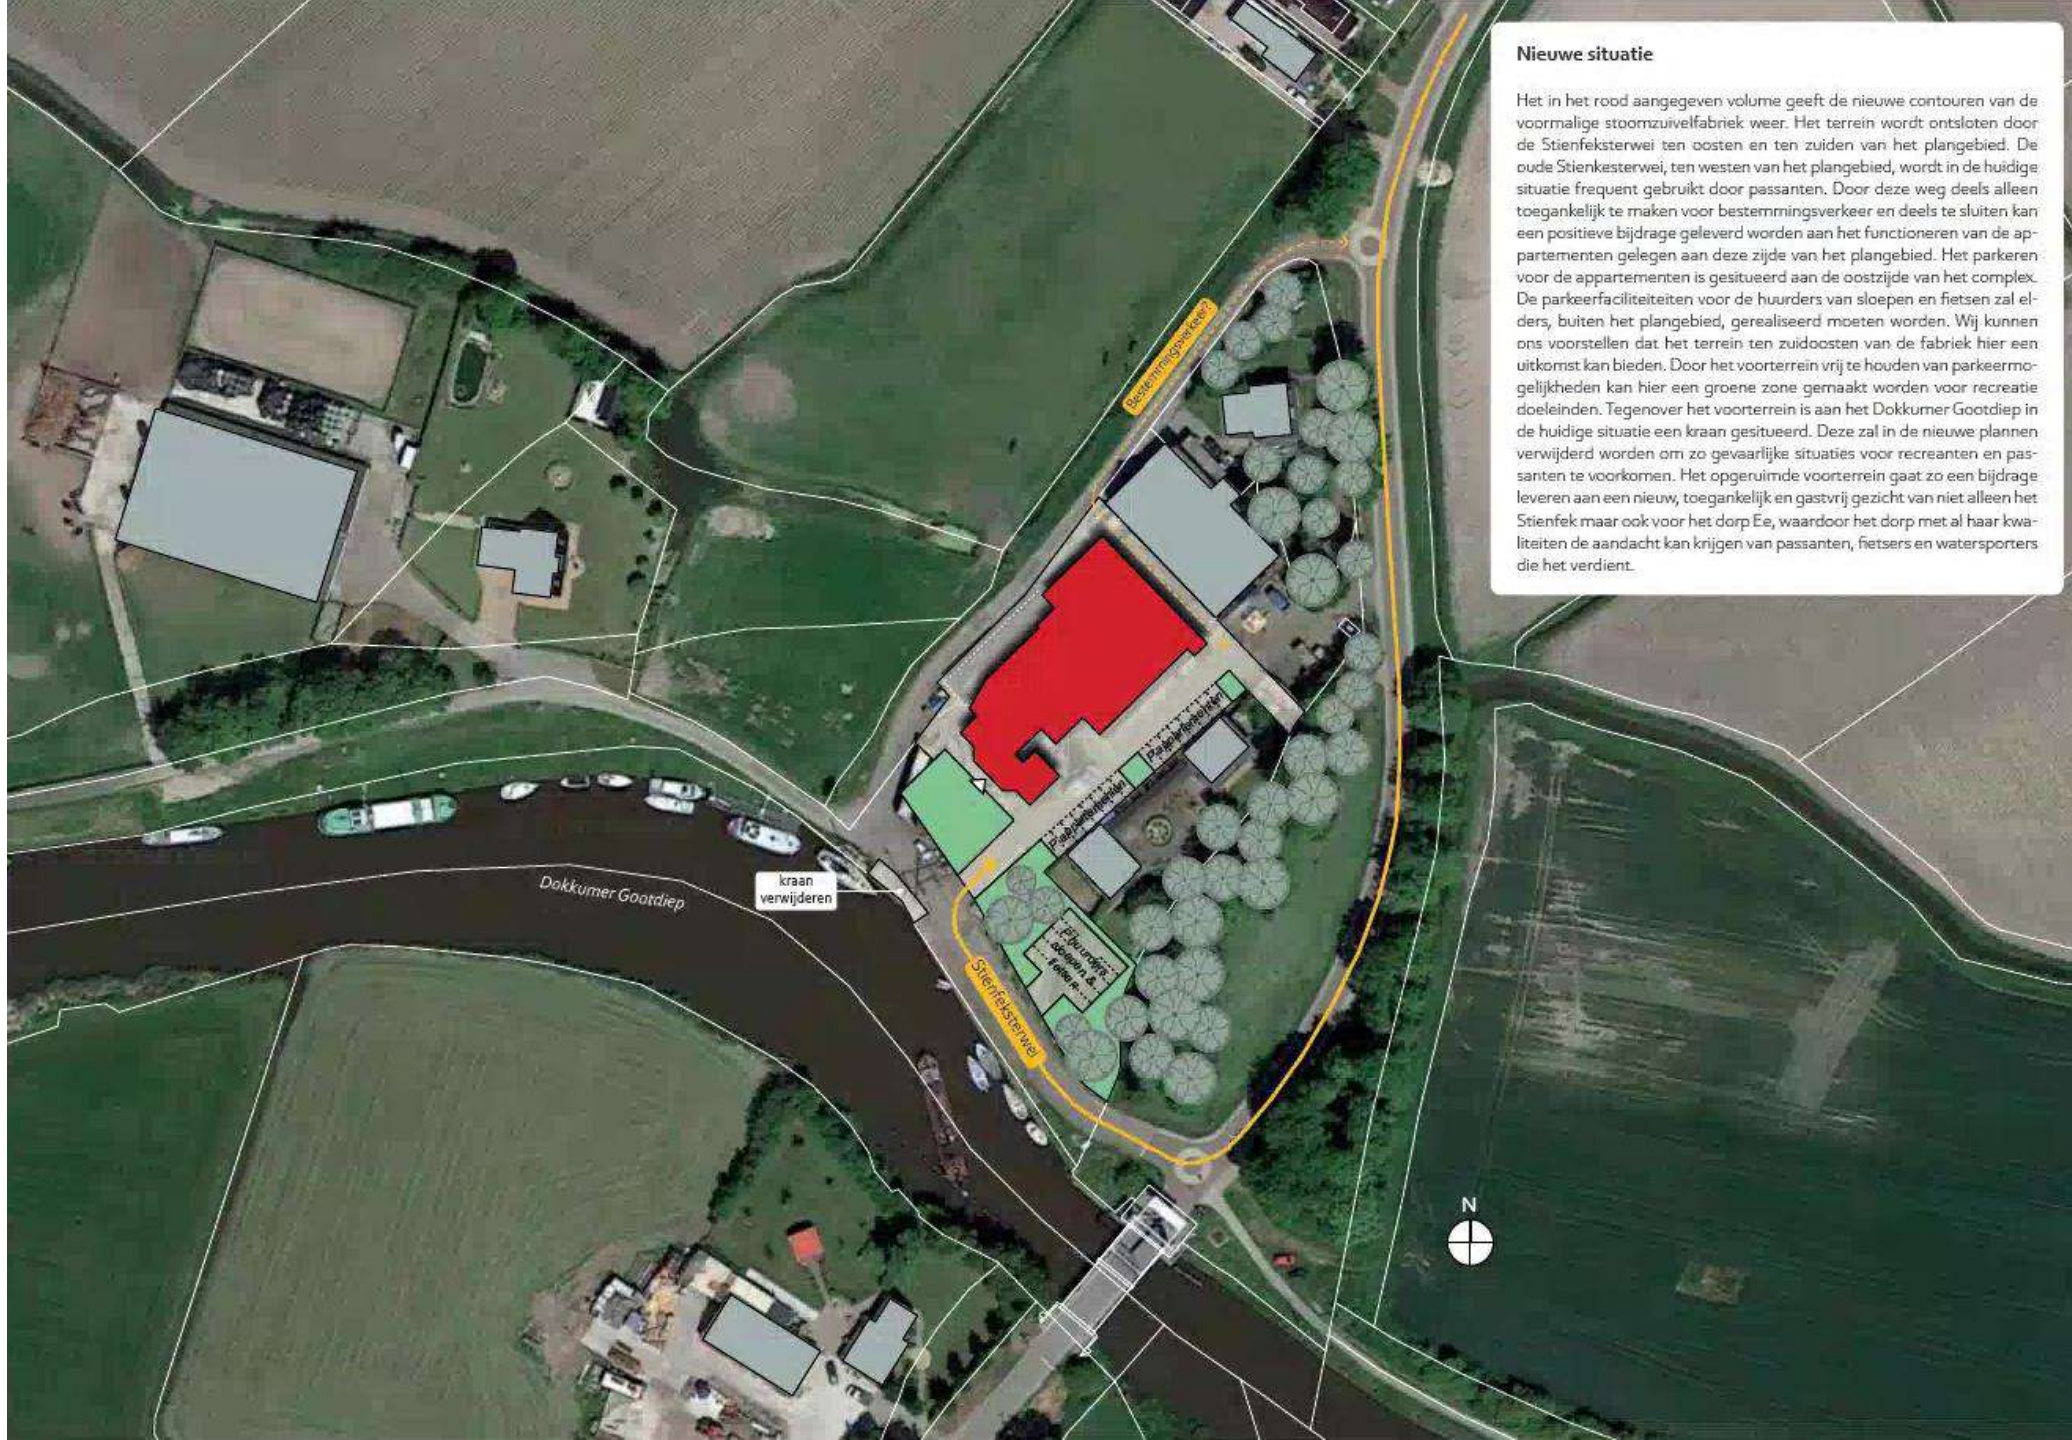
Nieuwe situatie

Het in het rood aangegeven volume geeft de nieuwe contouren van de voormalige stoomzuivelfabriek weer. Het terrein wordt ontsloten door de Stienfeksterwei ten oosten en ten zuiden van het plangebied. De oude Stienkesterwei, ten westen van het plangebied, wordt in de huidige situatie frequent gebruikt door passanten. Door deze weg deels alleen toegankelijk te maken voor bestemmingsverkeer en deels te sluiten kan een positieve bijdrage geleverd worden aan het functioneren van de appartementen gelegen aan deze zijde van het plangebied. Het parkeren voor de appartementen is gesitueerd aan de oostzijde van het complex. De parkeerfaciliteiteiten voor de huurders van sloepen en fietsen zal elders, buiten het plangebied, gerealiseerd moeten worden. Wij kunnen ons voorstellen dat het terrein ten zuidoosten van de fabriek hier een uitkomst kan bieden. Door het voorterrein vrij te houden van parkeermogelijkheden kan hier een groene zone gemaakt worden voor recreatie doeleinden. Tegenover het voorterrein is aan het Dokkumer Gootdiep in de huidige situatie een kraan gesitueerd. Deze zal in de nieuwe plannen verwijderd worden om zo gevaarlijke situaties voor recreanten en passanten te voorkomen. Het opgeruimde voorterrein gaat zo een bijdrage leveren aan een nieuw, toegankelijk en gastvrij gezicht van niet alleen het Stienfek maar ook voor het dorp Ee, waardoor het dorp met al haar kwaliteiten de aandacht kan krijgen van passanten, fietsers en watersporters die het verdient.

Bestemmingsverkeer

Parkeerplaatsen

Parkeerplaatsen

kraan verwijderen

Dokkumer Gootdiep

Stienfeksterwei

P bouw sloepen & fietsen

N